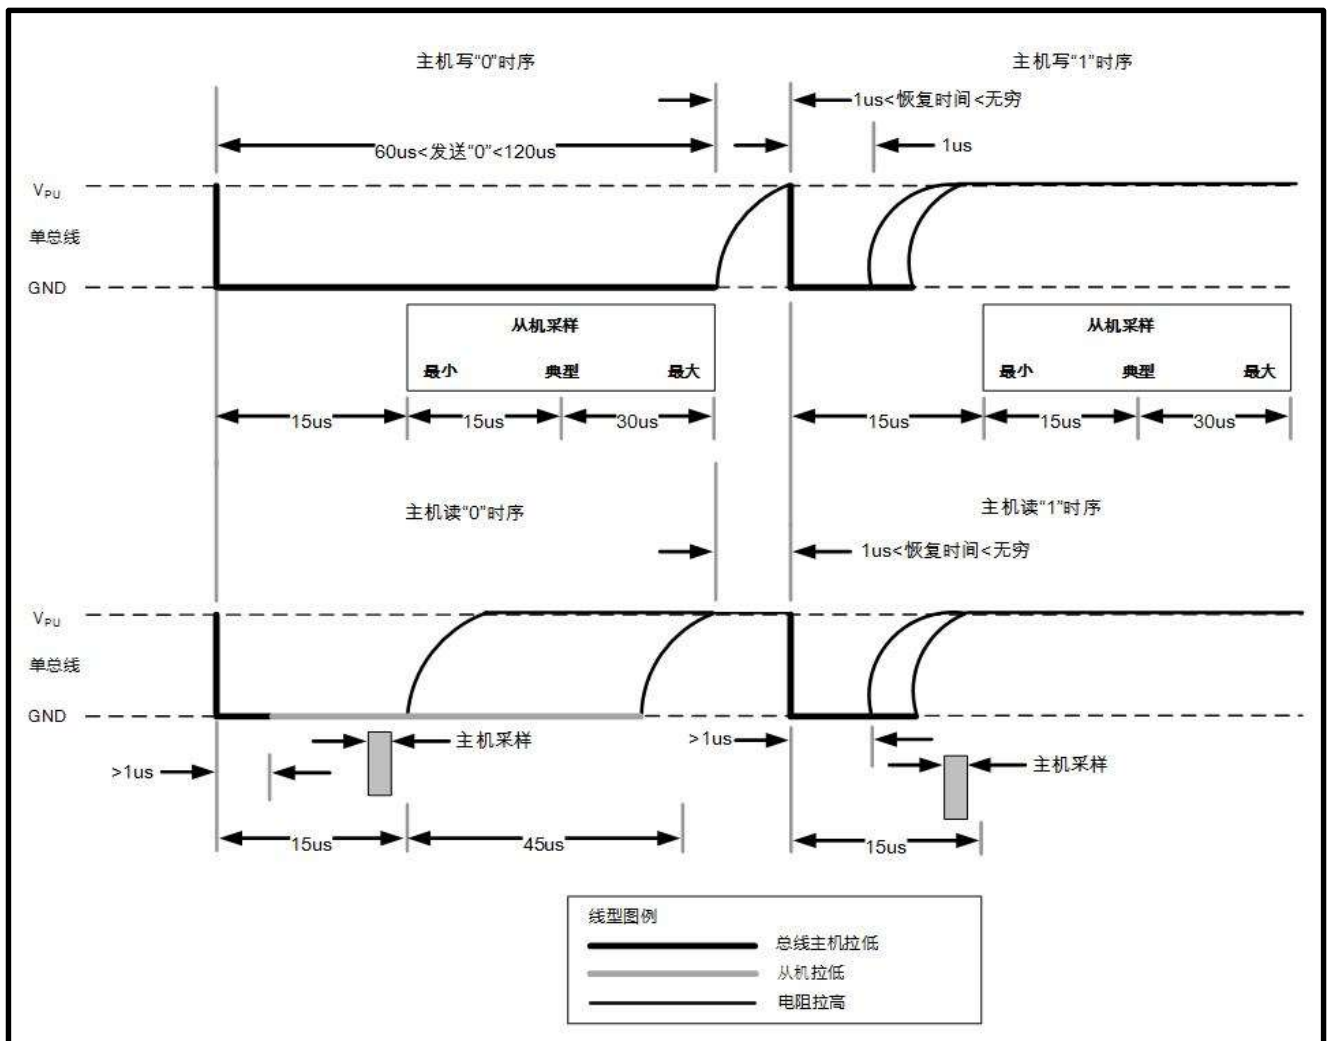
主机写"0"时序

主机写"1"时序

1us<恢复时间<无穷

60us<发送"0"<120us

1us

$V_{PU}$

单总线

GND

从机采样

最小 典型 最大

从机采样

最小 典型 最大

15us 15us 30us

15us 15us 30us

主机读"0"时序

主机读"1"时序

1us<恢复时间<无穷

$V_{PU}$

单总线

GND

主机采样

>1us

>1us

主机采样

15us 45us

15us

线型图例

总线主机拉低

从机拉低

电阻拉高